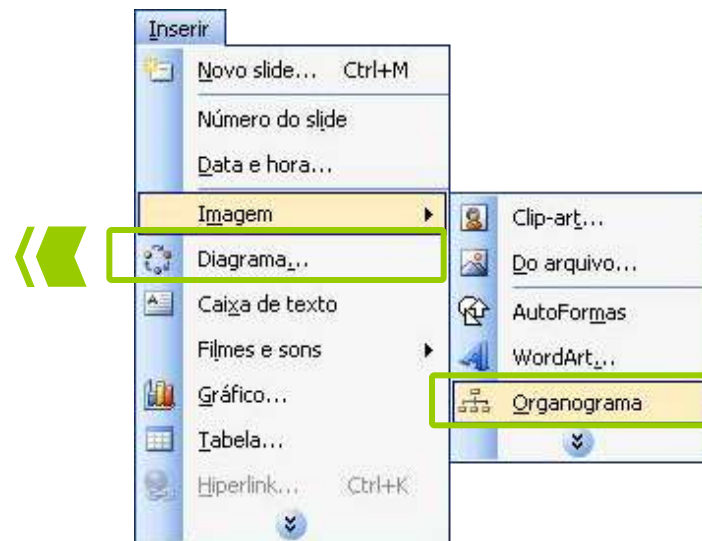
Inserir
Novo slide... Ctrl+M
Número do slide
Data e hora...
Imagem
Diagrama...
Caixa de texto
Filmes e sons
Gráfico...
Tabela...
Hiperlink... Ctrl+K

Clip-art...
Do arquivo...
AutoFormas
WordArt...
Organograma